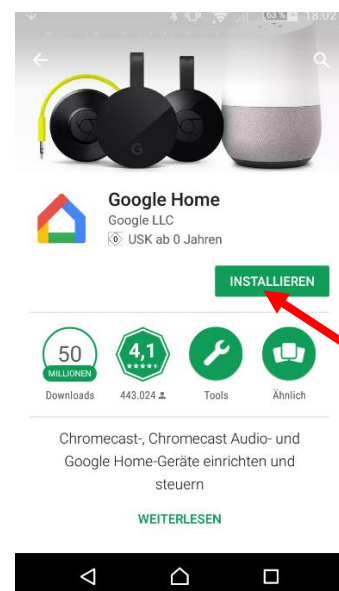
63 % 18:02

Google Home
Google LLC
USK ab 0 Jahren

INSTALLIEREN

50
MILLIONEN
Downloads

4,1
★★★★★
443.024

Tools

Ähnlich

Chromecast-, Chromecast Audio- und Google Home-Geräte einrichten und steuern

WEITERLESEN